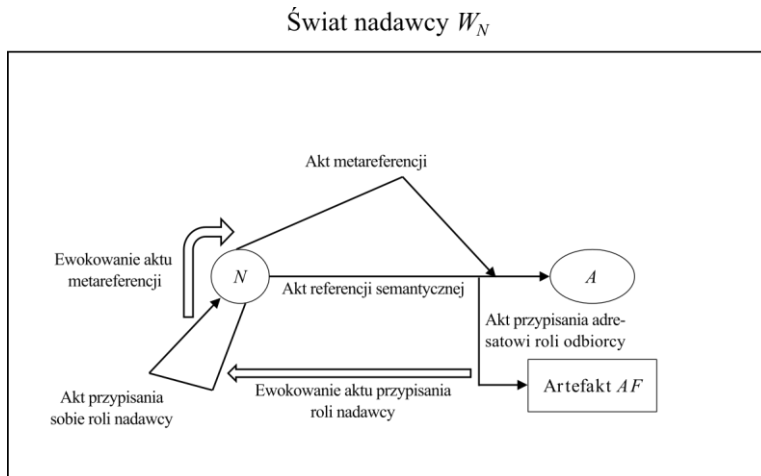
Świat nadawcy $W_N$

Akt metareferencji

Ewokowanie aktu metareferencji

$N$

Akt referencji semantycznej

$A$

Akt przypisania adresatowi roli odbiorcy

Akt przypisania sobie roli nadawcy

Ewokowanie aktu przypisania roli nadawcy

Artefakt $AF$